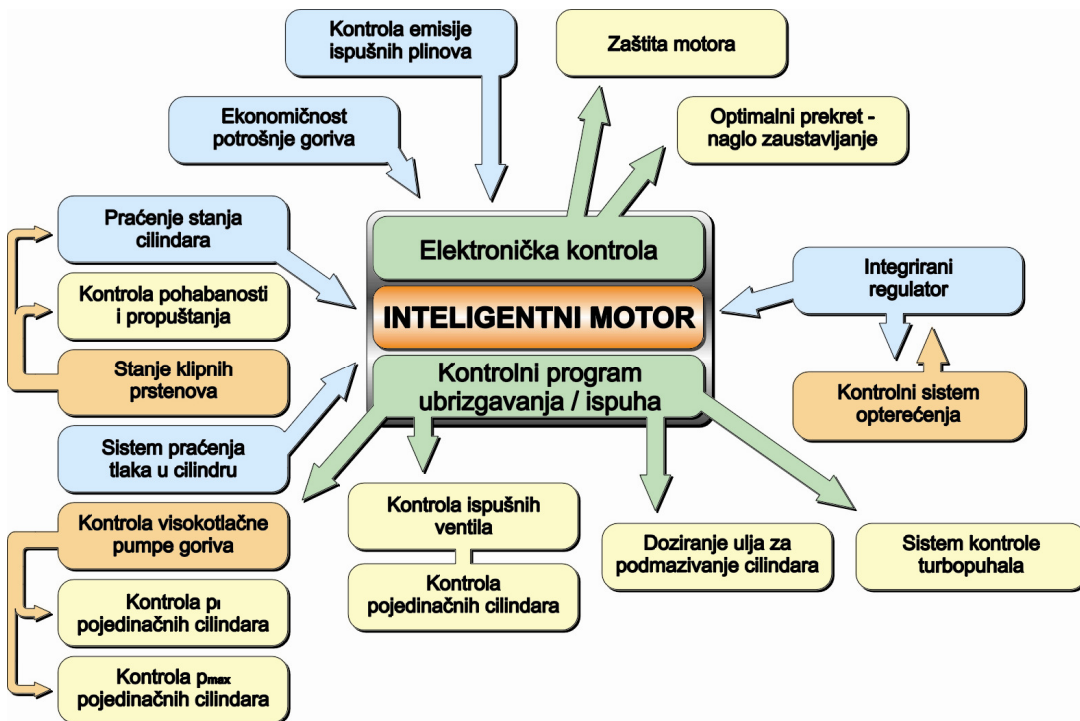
Kontrola emisije ispušnih plinova

Zaštita motora

Ekonomičnost potrošnje goriva

Optimalni prekret - naglo zaustavljanje

Praćenje stanja cilindara

Elektronička kontrola

INTELIGENTNI MOTOR

Kontrolni program ubrizgavanja / ispuha

Kontrola pohabanosti i propuštanja

Stanje klipnih prstenova

Integrirani regulator

Kontrolni sistem opterećenja

Sistem praćenja tlaka u cilindru

Kontrola visokotlačne pumpe goriva

Kontrola ispušnih ventila

Kontrola pojedinačnih cilindara

Doziranje ulja za podmazivanje cilindara

Sistem kontrole turbopuhala

Kontrola $p_I$ pojedinačnih cilindara

Kontrola $p_{max}$ pojedinačnih cilindara